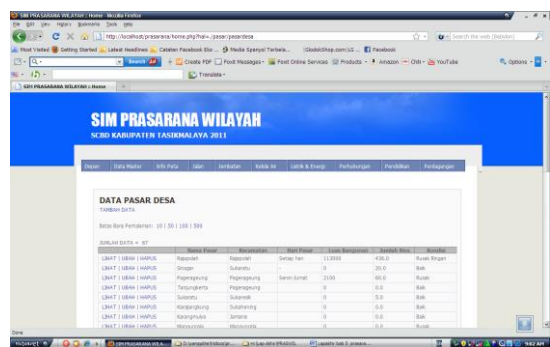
SIM PRASARANA WILAYAH :: Home - Mozilla Firefox

File Edit View History Bookmarks Tools Help

http://localhost/prasarana/home.php?hal=..pasar/pasardesa

Most Visited Getting Started Latest Headlines Catatan Facebook Sisi... Mode Spanyol Terbaik... GlobalShop.com LG... Facebook

Search Create PDF Post Messages Post Online Services Products Amazon CNN YouTube Options

Translate

SIM PRASARANA WILAYAH :: Home

SIM PRASARANA WILAYAH

SCBD KABUPATEN TASIKMALAYA 2011

Depan | Data Master | Info Peta | Jalan | Jembatan | Kebdo Air | Listrik & Energi | Perhubungan | Pendidikan | Perdagangan

DATA PASAR DESA

TAMBAH DATA

Batas Baris Pemaknaan: 10 | 50 | 100 | 500

JUMLAH DATA = 87

| | Nama Pasar | Kecamatan | Hari Pasar | Luas Bangunan | Jumlah Kios | Kondisi |
|---|---|---|---|---|---|---|
| LIHAT \| UBAH \| HAPUS | Rajapolah | Rajapolah | Setiap hari | 113000 | 436.0 | Rusak Ringan |
| LIHAT \| UBAH \| HAPUS | Sinagar | Sukaratu | | 0 | 20.0 | Baik |
| LIHAT \| UBAH \| HAPUS | Pagerageung | Pagerageung | Senin Jumat | 2100 | 60.0 | Rusak |
| LIHAT \| UBAH \| HAPUS | Tanjungkerta | Pagerageung | | 0 | 0.0 | Baik |
| LIHAT \| UBAH \| HAPUS | Sukaratu | Sukaresik | | 0 | 5.0 | Baik |
| LIHAT \| UBAH \| HAPUS | Karangnunggal | Sukahening | | 0 | 0.0 | Baik |
| LIHAT \| UBAH \| HAPUS | Karangmulya | Jamanis | | 0 | 0.0 | Baik |
| LIHAT \| UBAH \| HAPUS | Manonjaya | Manonjaya | | 0 | 0.0 | Baik |

Done